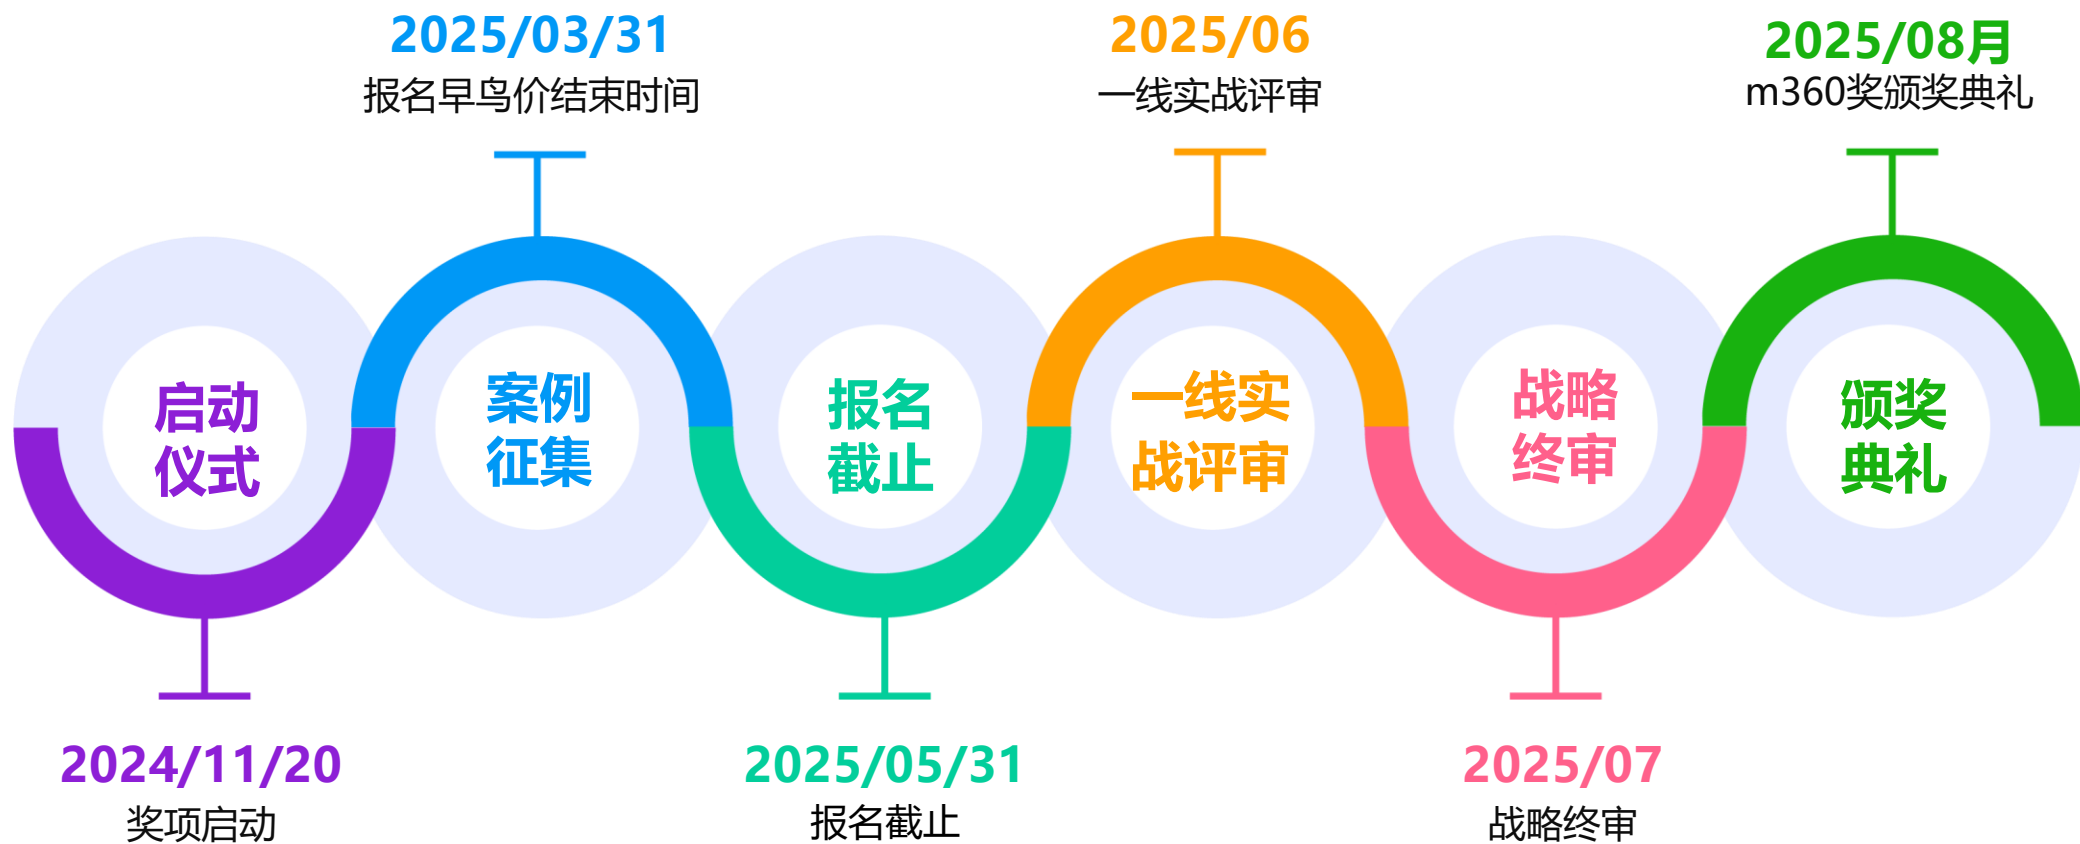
2025/03/31
报名早鸟价结束时间

2025/06
一线实战评审

2025/08月
m360奖颁奖典礼

启动
仪式

案例
征集

报名
截止

一线实
战评审

战略
终审

颁奖
典礼

2024/11/20
奖项启动

2025/05/31
报名截止

2025/07
战略终审